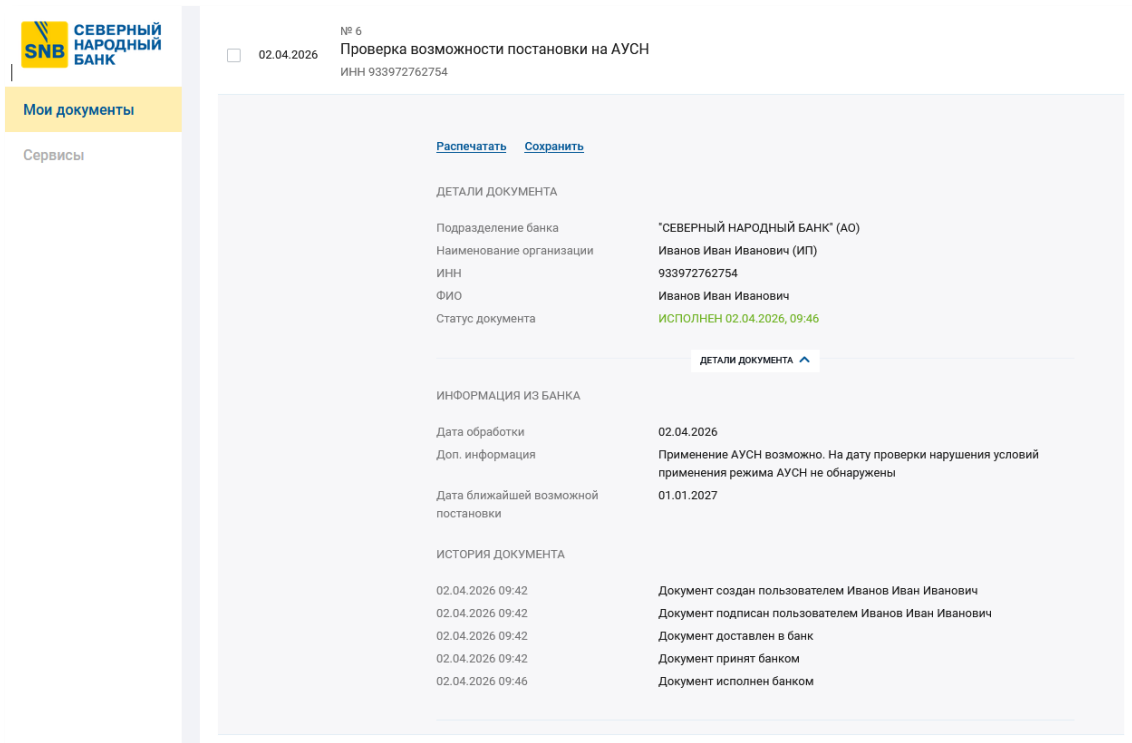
SNB СЕВЕРНЫЙ НАРОДНЫЙ БАНК

Мои документы

Сервисы

02.04.2026

№ 6
Проверка возможности постановки на АУСН
ИНН 933972762754

Распечатать Сохранить

ДЕТАЛИ ДОКУМЕНТА

| Подразделение банка | "СЕВЕРНЫЙ НАРОДНЫЙ БАНК" (АО) |
|---|---|
| Наименование организации | Иванов Иван Иванович (ИП) |
| ИНН | 933972762754 |
| ФИО | Иванов Иван Иванович |
| Статус документа | ИСПОЛНЕН 02.04.2026, 09:46 |

ДЕТАЛИ ДОКУМЕНТА

ИНФОРМАЦИЯ ИЗ БАНКА

| Дата обработки | 02.04.2026 |
|---|---|
| Доп. информация | Применение АУСН возможно. На дату проверки нарушения условий применения режима АУСН не обнаружены |
| Дата ближайшей возможной постановки | 01.01.2027 |

ИСТОРИЯ ДОКУМЕНТА

| 02.04.2026 09:42 | Документ создан пользователем Иванов Иван Иванович |
|---|---|
| 02.04.2026 09:42 | Документ подписан пользователем Иванов Иван Иванович |
| 02.04.2026 09:42 | Документ доставлен в банк |
| 02.04.2026 09:42 | Документ принят банком |
| 02.04.2026 09:46 | Документ исполнен банком |